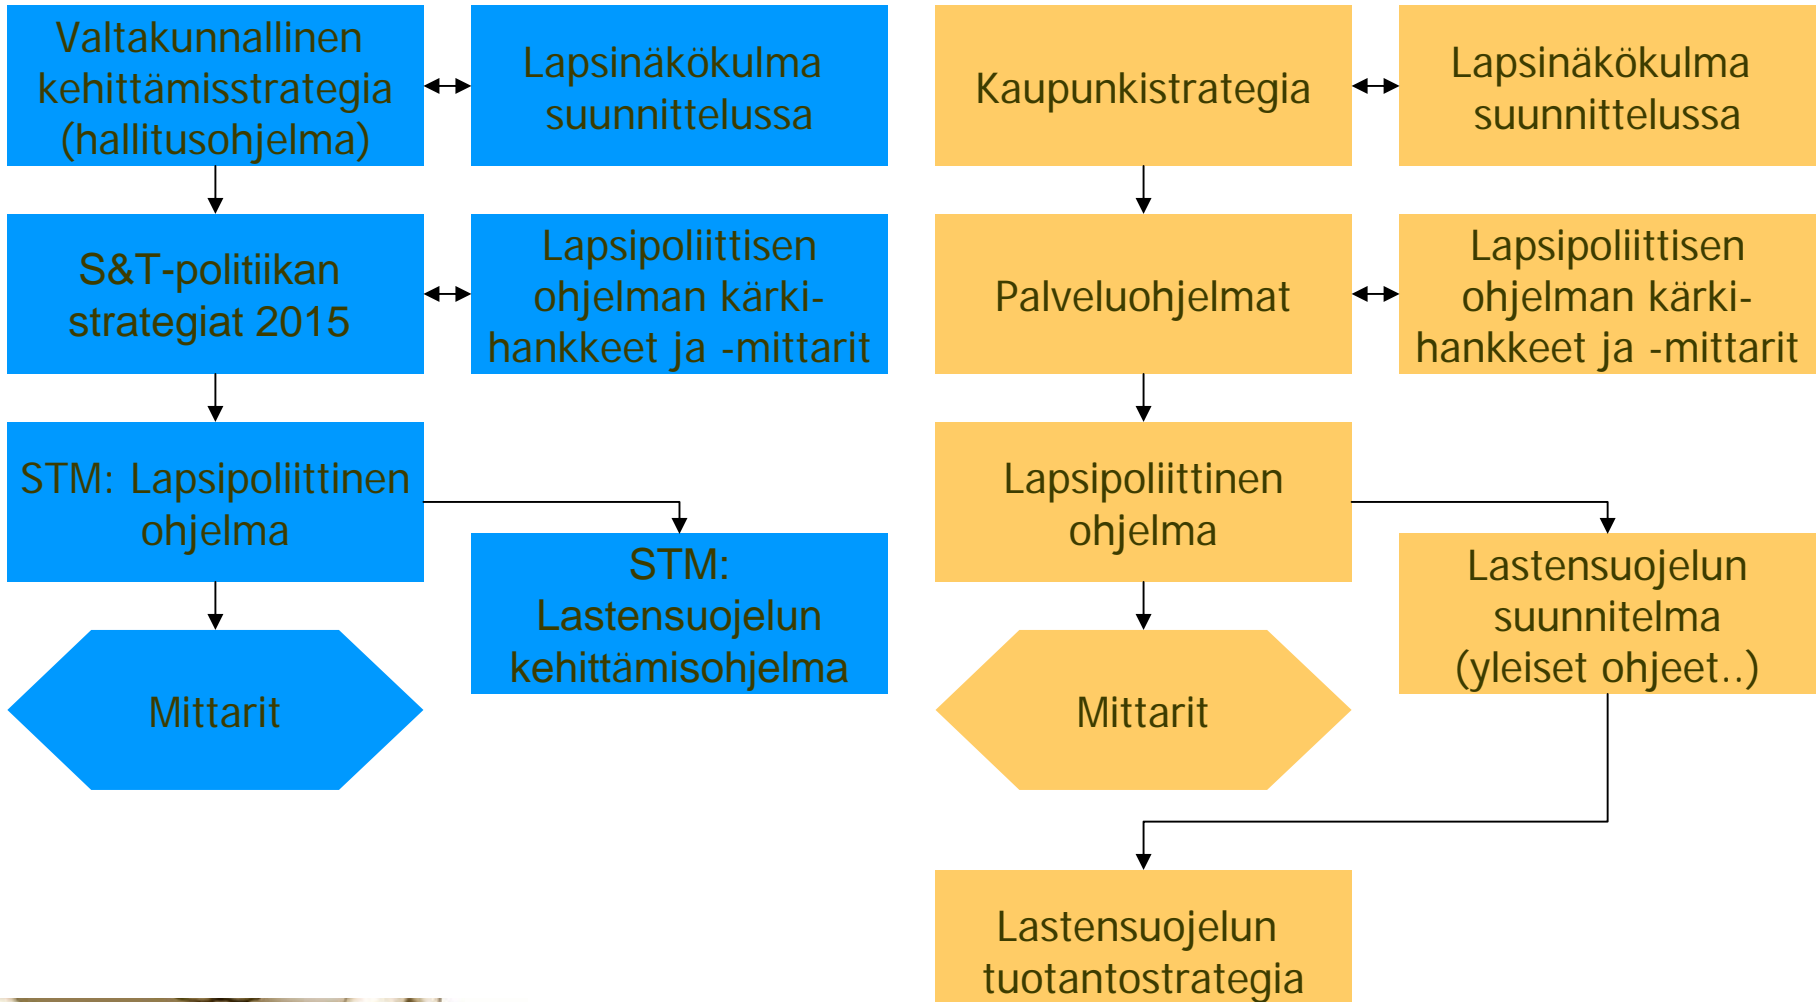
Valtakunnallinen kehittämisstrategia (hallitusohjelma)

Lapsinäkökulma suunnittelussa

S&T-politiikan strategiat 2015

Lapsipoliittisen ohjelman kärkihankkeet ja -mittarit

STM: Lapsipoliittinen ohjelma

STM: Lastensuojelun kehittämisohjelma

Mittarit

Kaupunkistrategia

Lapsinäkökulma suunnittelussa

Palveluohjelmat

Lapsipoliittisen ohjelman kärkihankkeet ja -mittarit

Lapsipoliittinen ohjelma

Lastensuojelun suunnitelma (yleiset ohjeet..)

Mittarit

Lastensuojelun tuotantostrategia